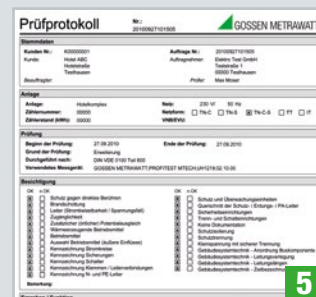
Prüfprotokoll

Nr.: 20100927101505

GOSSEN METRAWATT

Stammdaten

Kunden Nr.: 400000001
Kunde: Hotel ABC
Hotelstraße
Testhausen
Beauftragter:

Auftrags Nr.: 20100927101505
Auftragnehmer: Elektro Test GmbH
Teststraße 1
00000 Testhausen
Prüfer: Max Moser

Anlage

Anlage: Hotelkomplex
Zählernummer: 00000
Zählerstand (kWh): 00000

Netz: 230 V 50 Hz
Netzform: ☐ TN-C ☐ TN-S ☒ TN-C-S ☐ TT ☐ IT
VNB/EVU:

Prüfung

Beginn der Prüfung: 27.09.2010
Grund der Prüfung: Erweiterung
Durchgeführt nach: DIN VDE 0100 Teil 600
Verwendetes Messgerät: GOSSEN METRAWATT PROFITEST MTECH UH1218.52.10.00

Ende der Prüfung: 27.09.2010

Besichtigung

OK n.OK
☒ ☐ Schutz gegen direktes Berühren
☒ ☐ Brandschottung
☒ ☐ Leiter (Strombelastbarkeit / Spannungsfall)
☒ ☐ Zugänglichkeit
☒ ☐ Zusätzlicher örtlicher Potentialausgleich
☒ ☐ Wärmeerzeugende Betriebsmittel
☒ ☐ Betriebsmittel
☒ ☐ Auswahl Betriebsmittel (äußere Einflüsse)
☒ ☐ Kennzeichnung Stromkreise
☒ ☐ Kennzeichnung Sicherungen
☒ ☐ Kennzeichnung Schalter
☒ ☐ Kennzeichnung Klemmen / Leiterverbindungen
☒ ☐ Kennzeichnung N und PE Leiter

OK n.OK
☒ ☐ Schutz und Überwachungseinrichtungen
☒ ☐ Querschnitt der Schutz- / Erdungs- / PA-Leiter
☒ ☐ Sicherheitseinrichtungen
☒ ☐ Trenn- und Schalteinrichtungen
☒ ☐ Keine Dokumentation
☒ ☐ Schutzisolierung
☒ ☐ Schutztrennung
☒ ☐ Kleinspannung mit sicherer Trennung
☒ ☐ Gebäudesystemtechnik - Anordnung Buskomponente
☒ ☐ Gebäudesystemtechnik - Leitungsverlegung
☒ ☐ Gebäudesystemtechnik - Leitungsverlegung
☒ ☐ Gebäudesystemtechnik - Zielbeschreibung

Bemerkung:

5